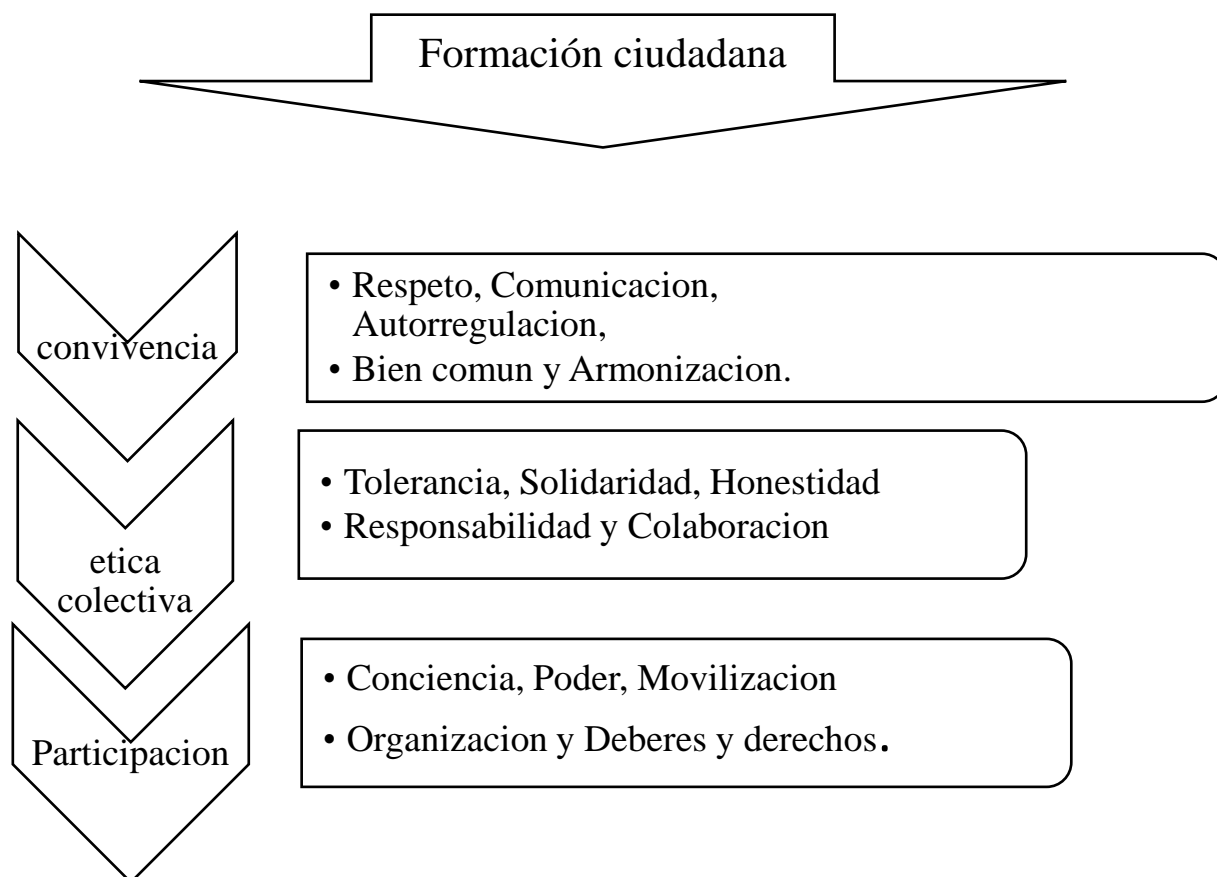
Formación ciudadana

convivencia

• Respeto, Comunicacion, Autorregulacion,
• Bien comun y Armonizacion.

etica colectiva

• Tolerancia, Solidaridad, Honestidad
• Responsabilidad y Colaboracion

Participacion

• Conciencia, Poder, Movilizacion
• Organizacion y Deberes y derechos.